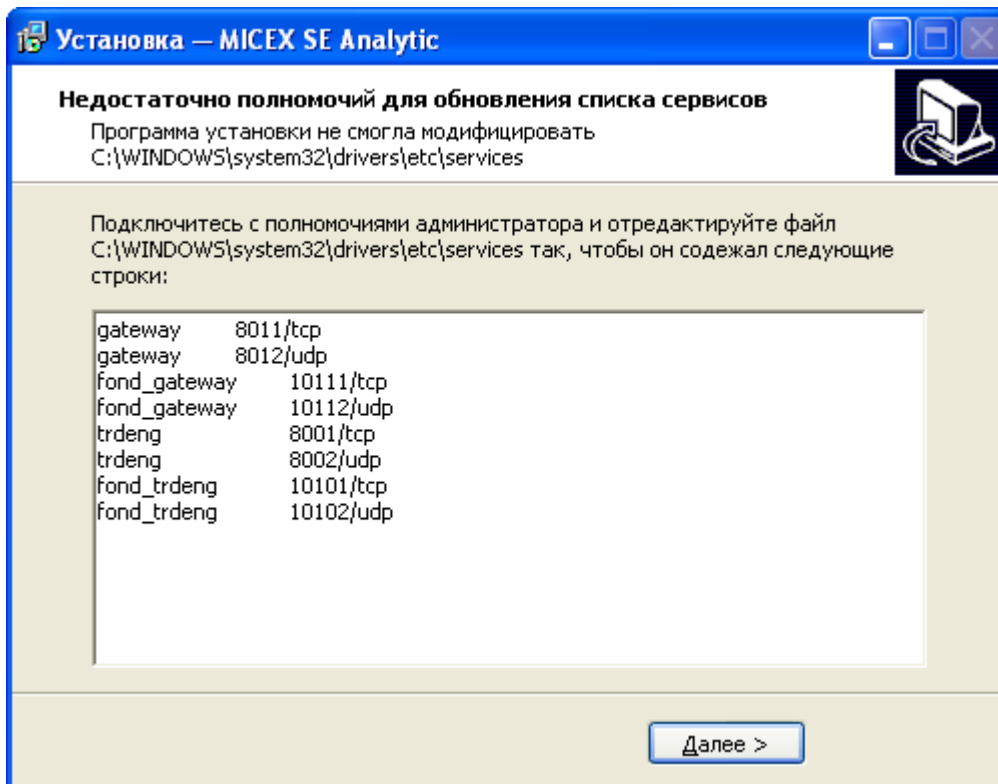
Установка — MICEX SE Analytic

Недостаточно полномочий для обновления списка сервисов

Программа установки не смогла модифицировать C:\WINDOWS\system32\drivers\etc\services

Подключитесь с полномочиями администратора и отредактируйте файл C:\WINDOWS\system32\drivers\etc\services так, чтобы он содежал следующие строки:

gateway 8011/tcp
gateway 8012/udp
fond_gateway 10111/tcp
fond_gateway 10112/udp
trdeng 8001/tcp
trdeng 8002/udp
fond_trdeng 10101/tcp
fond_trdeng 10102/udp

Далее >